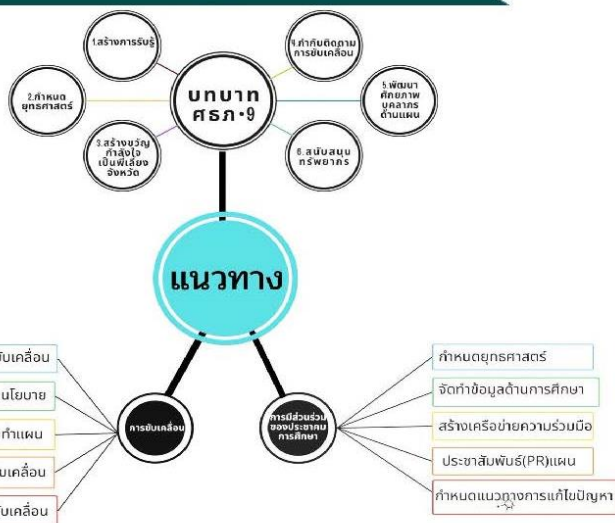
1.สร้างการรับรู้

4.กำกับติดตามการขับเคลื่อน

2.กำหนดยุทธศาสตร์

บทบาท ศธภ.9

5.พัฒนาศักยภาพบุคลากรด้านแผน

3.สร้างขวัญกำลังใจเป็นพี่เลี้ยงจังหวัด

6.สนับสนุนทรัพยากร

แนวทาง

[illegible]ขับเคลื่อน

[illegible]นโยบาย

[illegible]ทำแผน

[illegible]มเคลื่อน

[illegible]ขับเคลื่อน

การขับเคลื่อน

การมีส่วนร่วมของประชาคมการศึกษา

กำหนดยุทธศาสตร์

จัดทำข้อมูลด้านการศึกษา

สร้างเครือข่ายความร่วมมือ

ประชาสัมพันธ์(PR)แผน

กำหนดแนวทางการแก้ไขปัญหา